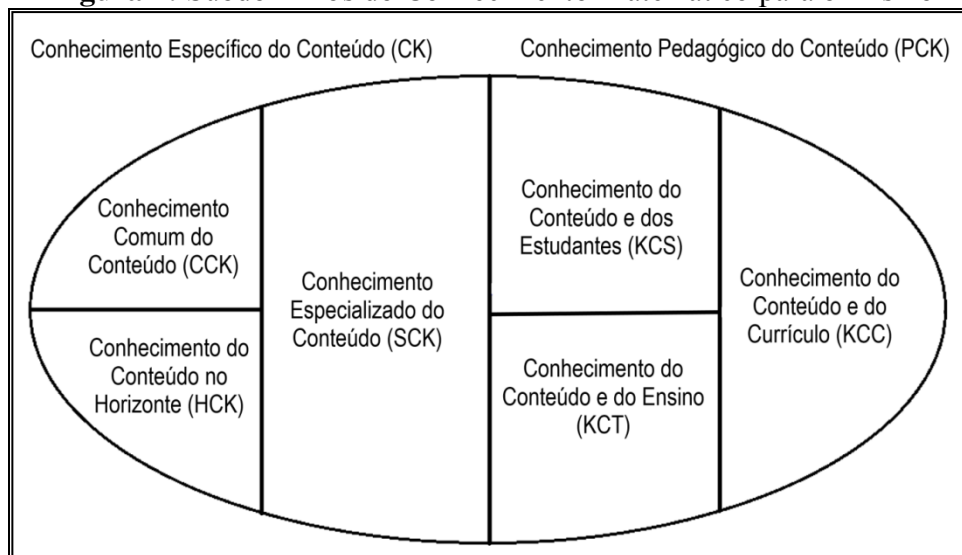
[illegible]

Conhecimento Específico do Conteúdo (CK)

Conhecimento Pedagógico do Conteúdo (PCK)

Conhecimento Comum do Conteúdo (CCK)

Conhecimento do Conteúdo no Horizonte (HCK)

Conhecimento Especializado do Conteúdo (SCK)

Conhecimento do Conteúdo e dos Estudantes (KCS)

Conhecimento do Conteúdo e do Ensino (KCT)

Conhecimento do Conteúdo e do Currículo (KCC)